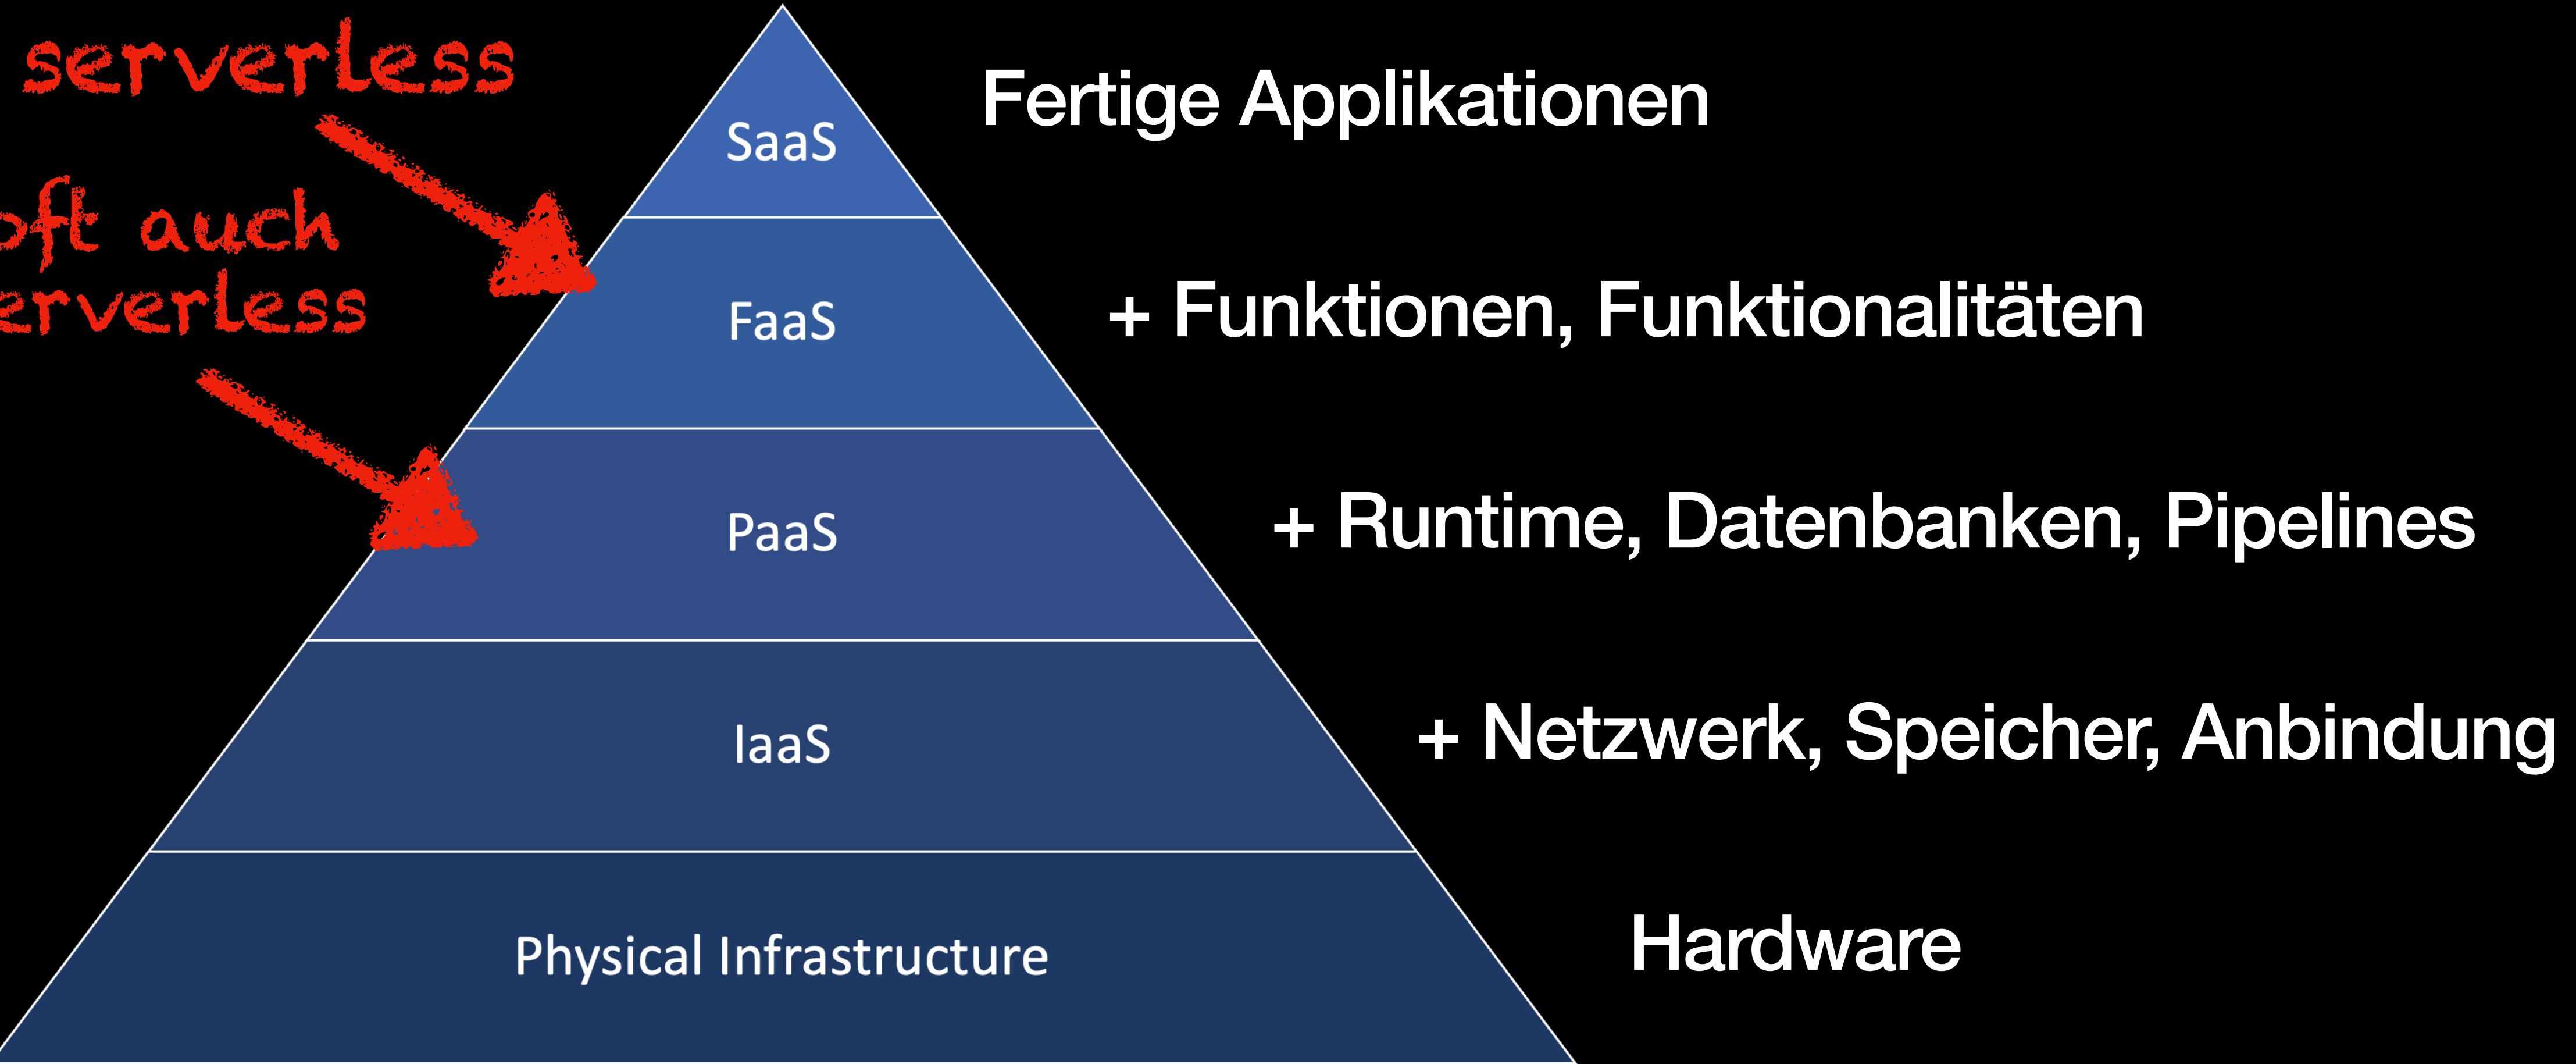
serverless

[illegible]ft auch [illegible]erverless

SaaS
Fertige Applikationen

FaaS
+ Funktionen, Funktionalitäten

PaaS
+ Runtime, Datenbanken, Pipelines

IaaS
+ Netzwerk, Speicher, Anbindung

Physical Infrastructure
Hardware